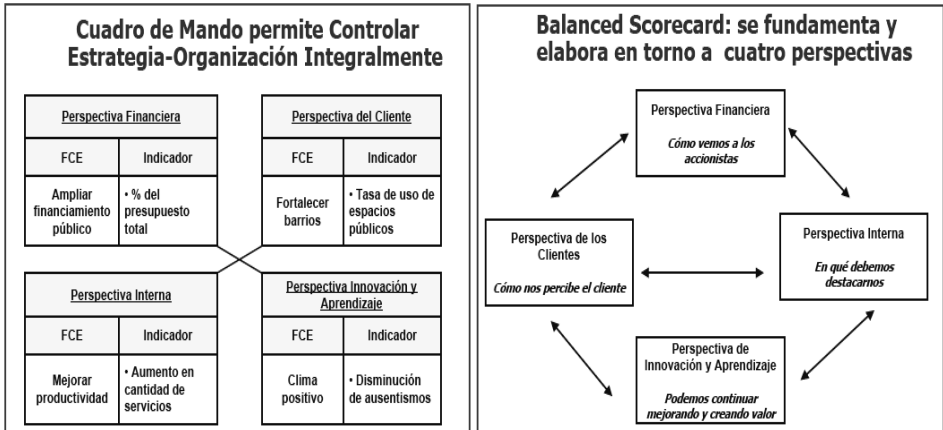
Cuadro de Mando permite Controlar Estrategia-Organización Integralmente

| Perspectiva Financiera | |
|---|---|
| FCE | Indicador |
| Ampliar financiamiento público | • % del presupuesto total |

| Perspectiva del Cliente | |
|---|---|
| FCE | Indicador |
| Fortalecer barrios | • Tasa de uso de espacios públicos |

| Perspectiva Interna | |
|---|---|
| FCE | Indicador |
| Mejorar productividad | • Aumento en cantidad de servicios |

| Perspectiva Innovación y Aprendizaje | |
|---|---|
| FCE | Indicador |
| Clima positivo | • Disminución de ausentismos |

Balanced Scorecard: se fundamenta y elabora en torno a cuatro perspectivas

Perspectiva Financiera
Cómo vemos a los accionistas

Perspectiva de los Clientes
Cómo nos percibe el cliente

Perspectiva Interna
En qué debemos destacarnos

Perspectiva de Innovación y Aprendizaje
Podemos continuar mejorando y creando valor